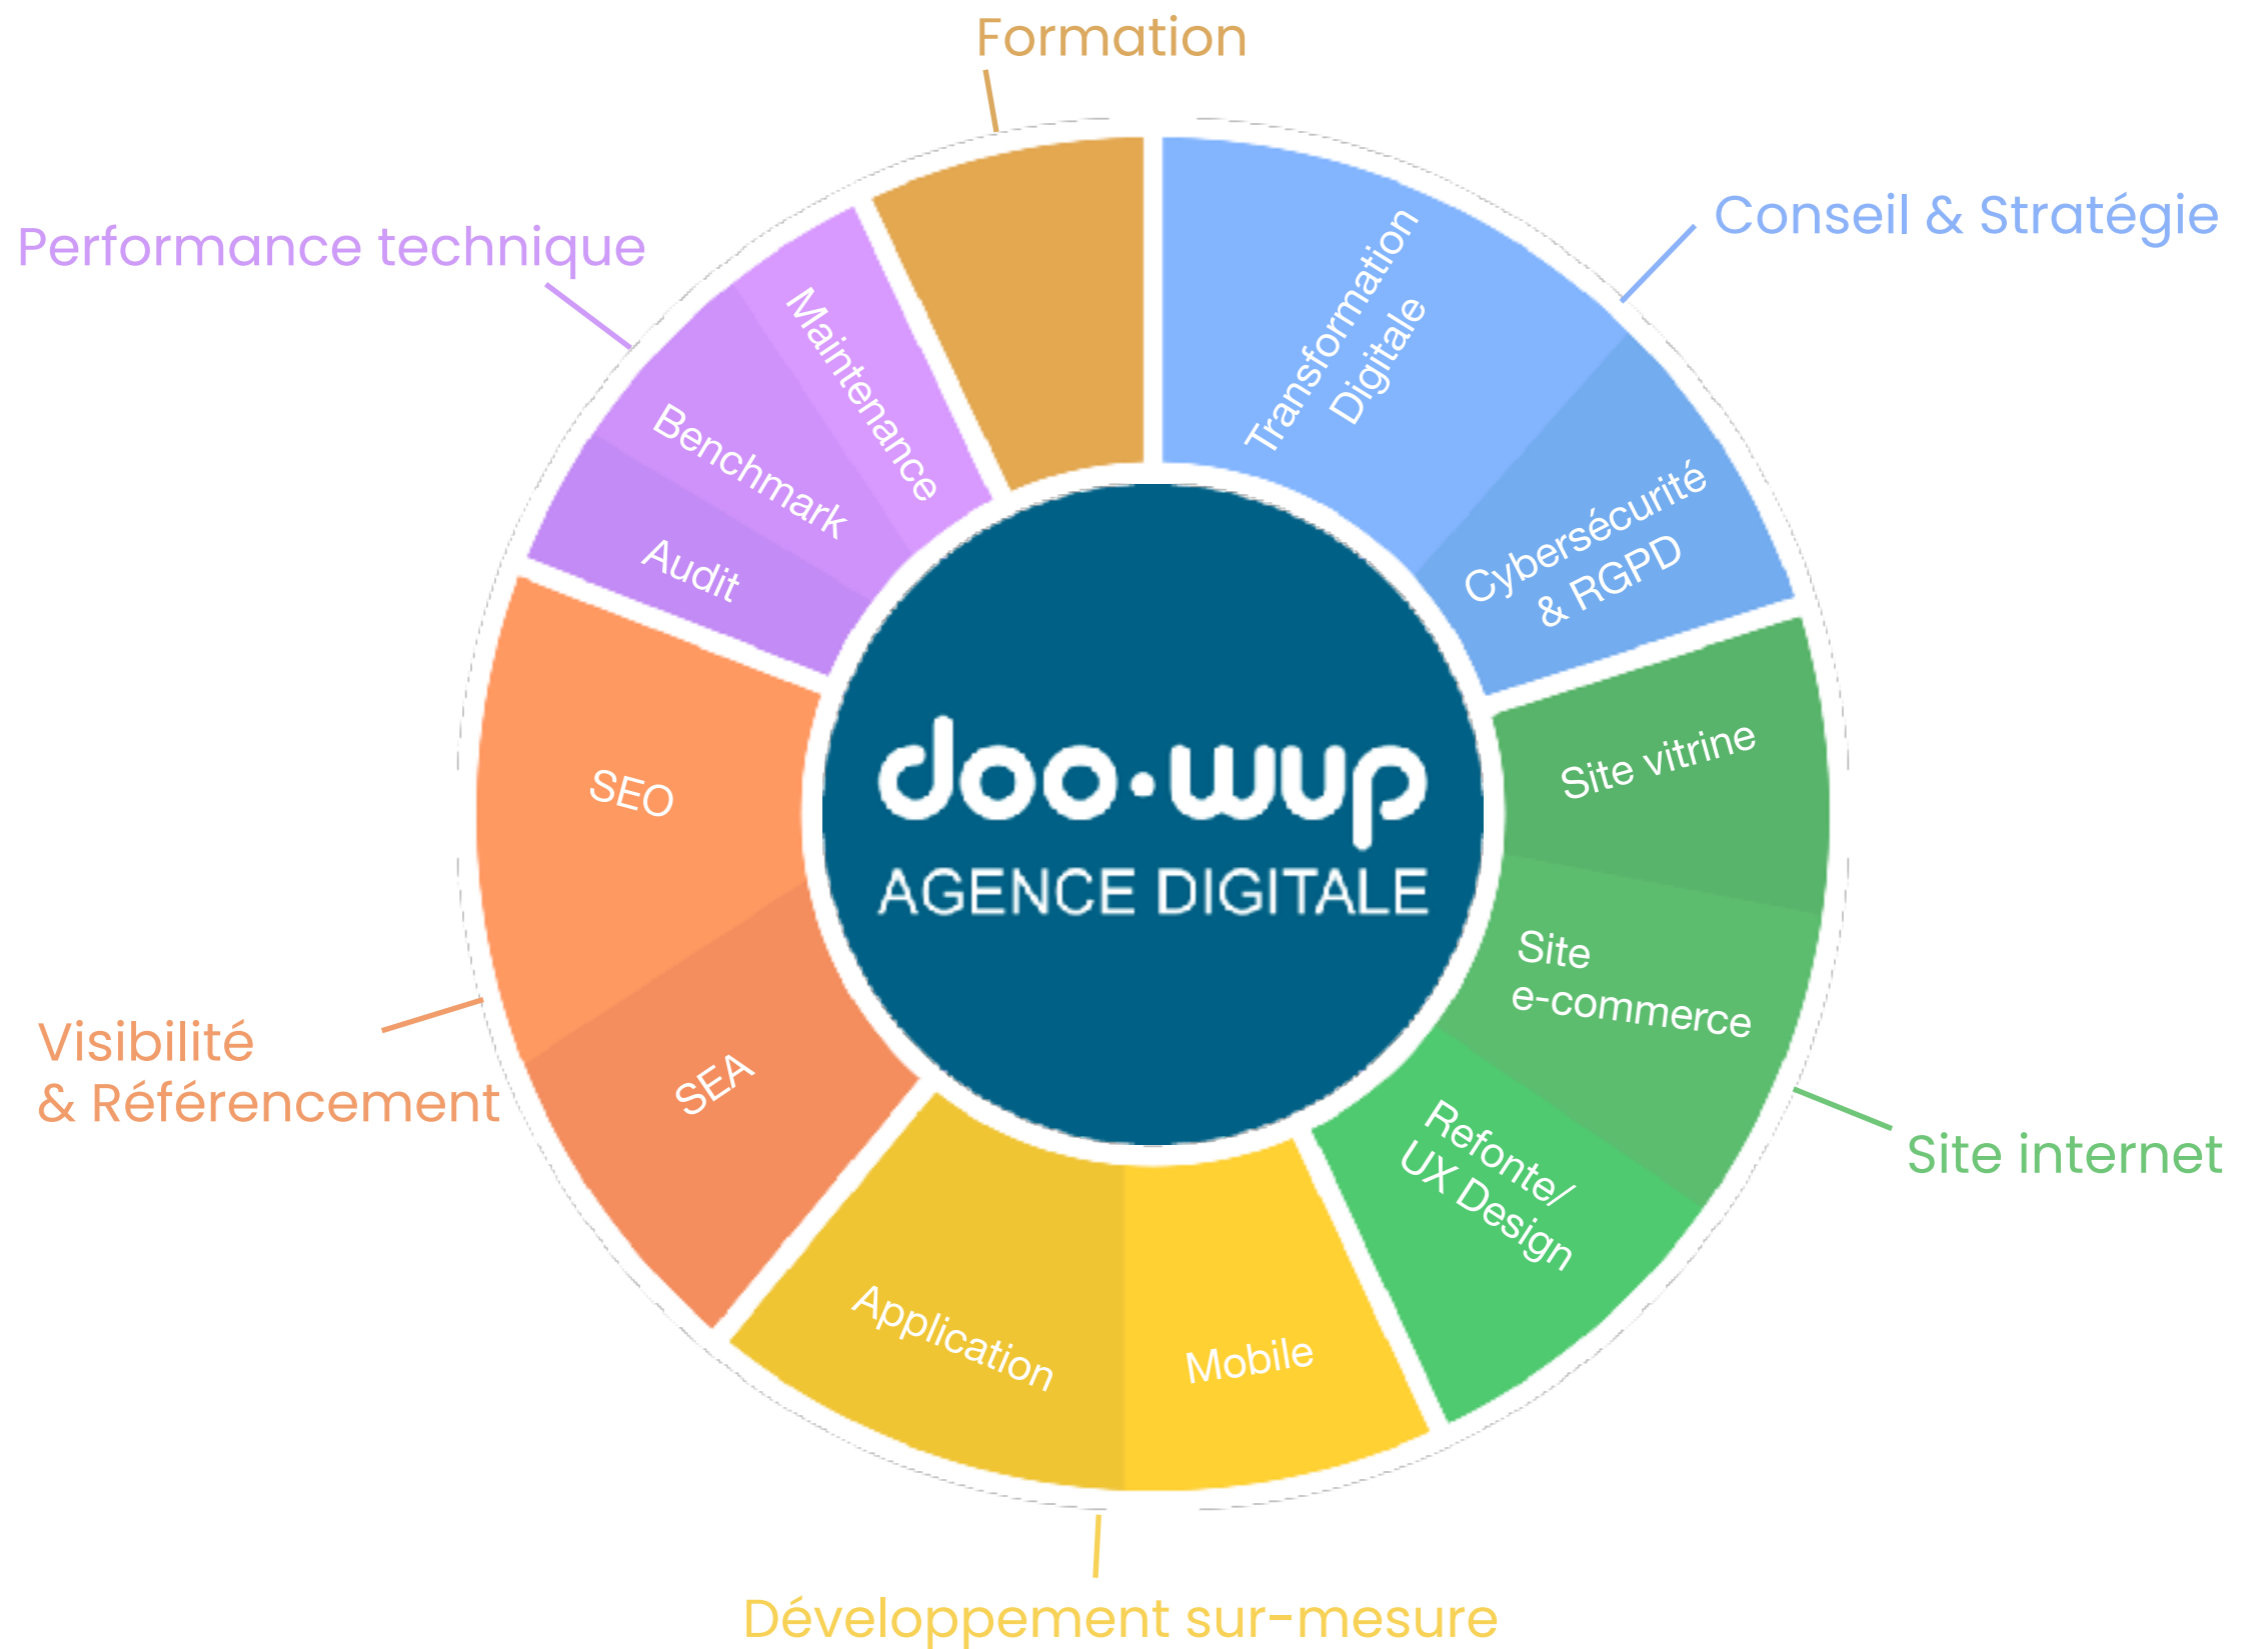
Formation

Conseil & Stratégie

Transformation Digitale

Cybersécurité & RGPD

Site internet

Site vitrine

Site e-commerce

Refonte/ UX Design

Développement sur-mesure

Mobile

Application

Visibilité & Référencement

SEA

SEO

Performance technique

Audit

Benchmark

Maintenance

doo·wup
AGENCE DIGITALE